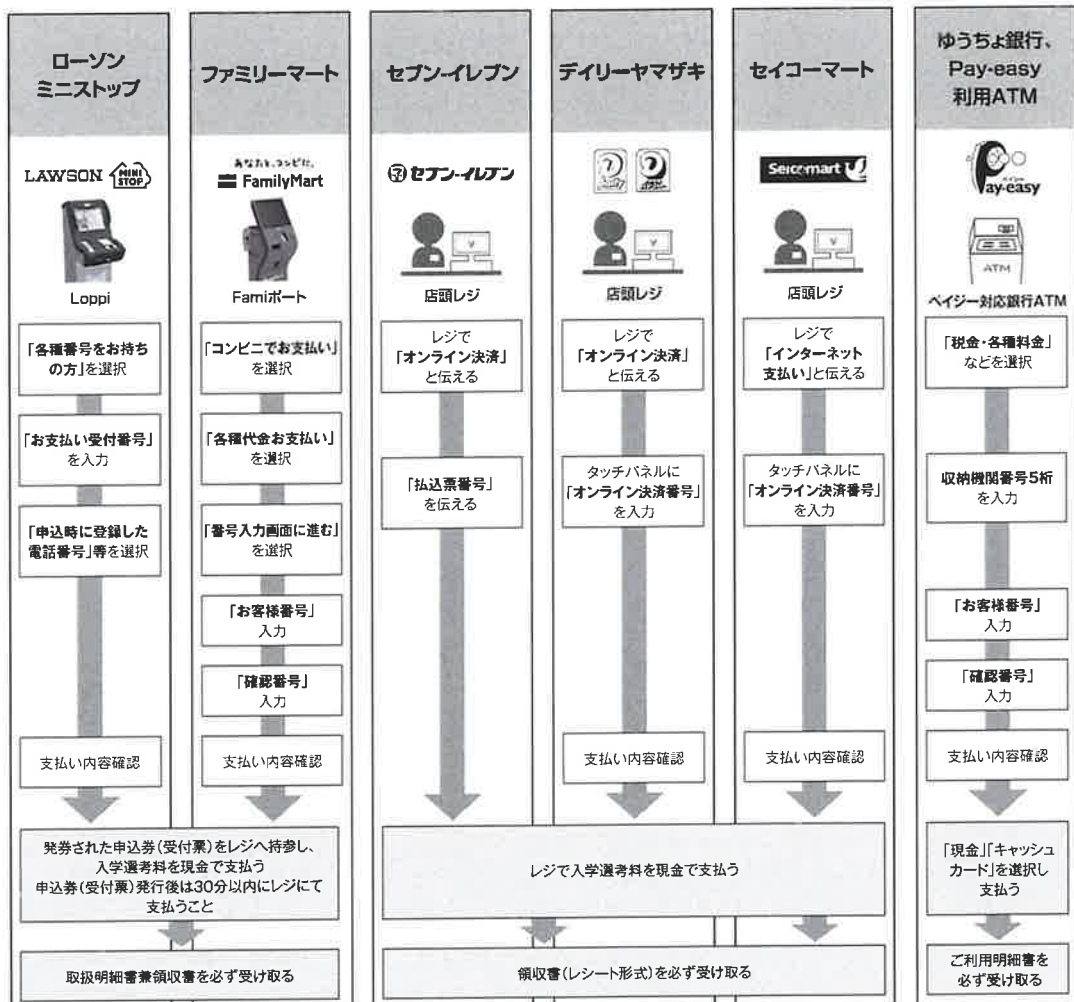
ローソン
ミニストップ

LAWSON MINI STOP

Loppi

「各種番号をお持ちの方」を選択

「お支払い受付番号」を入力

「申込時に登録した電話番号」等を選択

支払い内容確認

ファミリーマート

あなたと、コンビに、
FamilyMart

Famiポート

「コンビニでお支払い」を選択

「各種代金お支払い」を選択

「番号入力画面に進む」を選択

「お客様番号」入力

「確認番号」入力

支払い内容確認

発券された申込券(受付票)をレジへ持参し、入学選考料を現金で支払う
申込券(受付票)発行後は30分以内にレジにて支払うこと

取扱明細書兼領収書を必ず受け取る

セブン-イレブン

セブン-イレブン

店頭レジ

レジで「オンライン決済」と伝える

「払込票番号」を伝える

デイリーヤマザキ

店頭レジ

レジで「オンライン決済」と伝える

タッチパネルに「オンライン決済番号」を入力

支払い内容確認

セイコーマート

Seicomart

店頭レジ

レジで「インターネット支払い」と伝える

タッチパネルに「オンライン決済番号」を入力

支払い内容確認

レジで入学選考料を現金で支払う

領収書(レシート形式)を必ず受け取る

ゆうちょ銀行、
Pay-easy
利用ATM

Pay-easy

ATM

ペイジー対応銀行ATM

「税金・各種料金」などを選択

収納機関番号5桁を入力

「お客様番号」入力

「確認番号」入力

支払い内容確認

「現金」「キャッシュカード」を選択し支払う

ご利用明細書を必ず受け取る